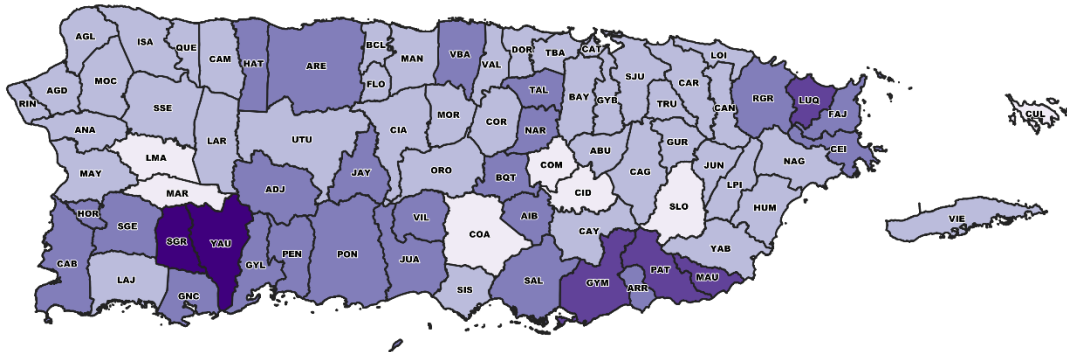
AGL
ISA
QUE
CAM
HAT
ARE
BCL
MAN
VBA
DOR
TBA
CAT
LOI
VAL
FLO
AGD
MOC
RIN
SSE
SJU
CAR
BAY
GYB
TAL
RGR
LUQ
CUL
TRU
CAN
FAJ
MOR
CIA
COR
UTU
LAR
ANA
NAR
GUR
CEI
LMA
ABU
COM
JUN
NAG
MAY
ORO
JAY
BQT
CID
CAG
LPI
MAR
ADJ
SLO
HUM
VIE
HOR
SGE
SGR
YAU
VIL
COA
AIB
CAY
YAB
CAB
PEN
PON
JUA
PAT
MAU
GYL
GYM
LAJ
SAL
GNC
SIS
ARR